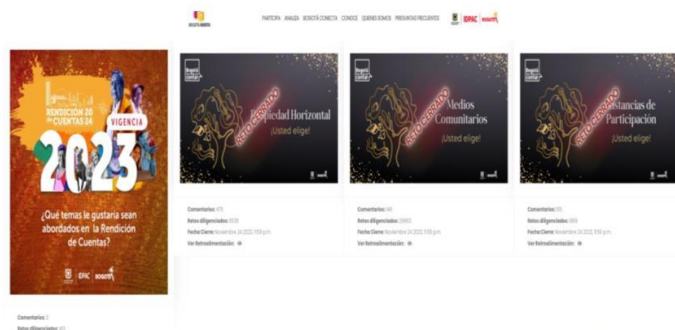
BOGOTÁ ABIERTA

PARTICIPA ANALIZA BOGOTÁ CONECTA CONOCE QUIENES SOMOS PREGUNTAS FRECUENTES IDPAC

RENDICIÓN 20 DE CUENTAS 24

VIGENCIA

2023

¿Qué temas le gustaría sean abordados en la Rendición de Cuentas?

IDPAC BOGOTÁ

Comentarios: 2
Retos diligenciados: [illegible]

RETO CERRADO

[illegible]piedad Horizontal

¡Usted elige!

Comentarios: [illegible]
Retos diligenciados: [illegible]
Fecha Cierre: Noviembre 24 2023, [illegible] p.m.
Ver Retroalimentación:

RETO CERRADO

Medios Comunitarios

¡Usted elige!

Comentarios: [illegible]
Retos diligenciados: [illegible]
Fecha Cierre: Noviembre 24 2023, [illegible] p.m.
Ver Retroalimentación:

RETO CERRADO

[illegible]stancias de Participación

¡Usted elige!

Comentarios: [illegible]
Retos diligenciados: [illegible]
Fecha Cierre: Noviembre 24 2023, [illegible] p.m.
Ver Retroalimentación: